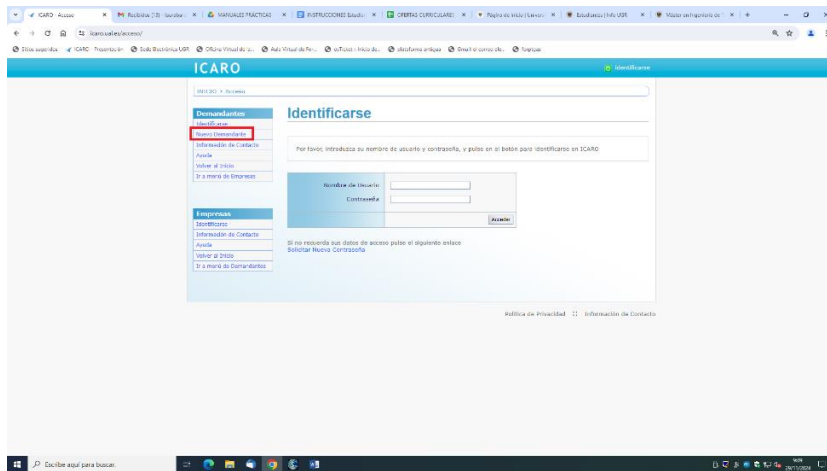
ICARO · Acceso | Recibidos (13) · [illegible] | MANUALES PRACTICAS | INSTRUCCIONES Estudi | OFERTAS CURRICULARES | Página de inicio | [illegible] | Estudiantes | Info UGR | Máster en Ingeniería de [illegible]

icaro.ual.es/acceso/

Sitios sugeridos | ICARO · Presentación | Sede Electrónica UGR | Oficina Virtual de la... | Aula Virtual de Pro... | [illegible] | Inicio de... | plataforma antigua | Email el correo ele... | Bandejas

ICARO

Identificarse

INICIO > Acceso

Demandantes
Identificarse
Nuevo Demandante
Información de Contacto
Ayuda
Volver al Inicio
Ir a menú de Empresas

Empresas
Identificarse
Información de Contacto
Ayuda
Volver al Inicio
Ir a menú de Demandantes

Identificarse

Por favor, introduzca su nombre de usuario y contraseña, y pulse en el botón para identificarse en ICARO

Nombre de Usuario
Contraseña
Acceder

Si no recuerda sus datos de acceso pulse el siguiente enlace
Solicitar Nueva Contraseña

Política de Privacidad :: Información de Contacto

Escribe aquí para buscar

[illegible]
29/11/2024